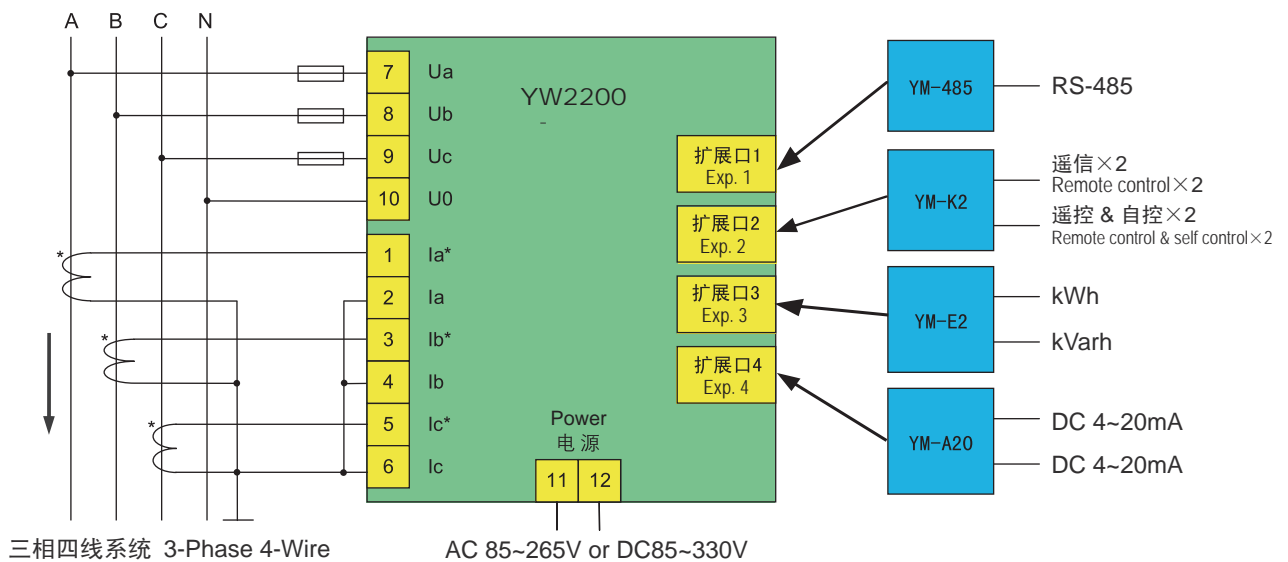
A B C N

7 Ua
8 Ub
9 Uc
10 U0
1 Ia*
2 Ia
3 Ib*
4 Ib
5 Ic*
6 Ic

*
*
*

YW2200
-

扩展口1
Exp. 1
扩展口2
Exp. 2
扩展口3
Exp. 3
扩展口4
Exp. 4

Power
电 源
11 12

YM-485
RS-485

YM-K2
遥信×2
Remote control×2
遥控 & 自控×2
Remote control & self control×2

YM-E2
kWh
kVarh

YM-A20
DC 4~20mA
DC 4~20mA

三相四线系统 3-Phase 4-Wire

AC 85~265V or DC85~330V